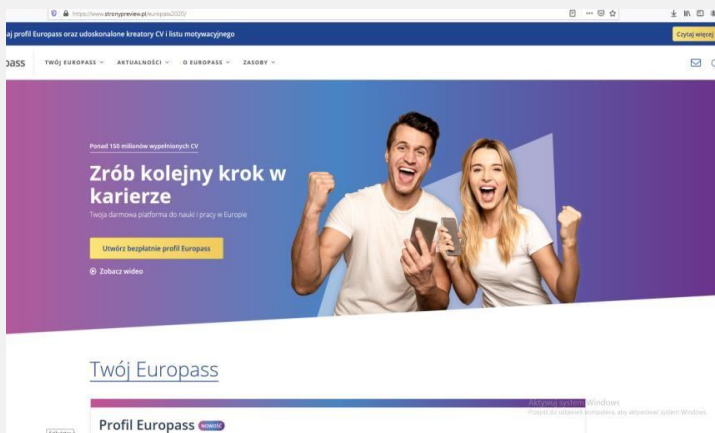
https://www.stronypreview.pl/europass2020/

aj profil Europass oraz udoskonalone kreatory CV i listu motywacyjnego

Czytaj więcej

pass TWÓJ EUROPASS ˅ AKTUALNOŚCI ˅ O EUROPASS ˅ ZASOBY ˅

Ponad 150 milionów wypełnionych CV

Zrób kolejny krok w karierze

Twoja darmowa platforma do nauki i pracy w Europie

Utwórz bezpłatnie profil Europass

Zobacz wideo

Twój Europass

Profil Europass NOWOŚĆ

Aktywuj system Windows
Przejdź do ustawień komputera, aby aktywować system Windows.